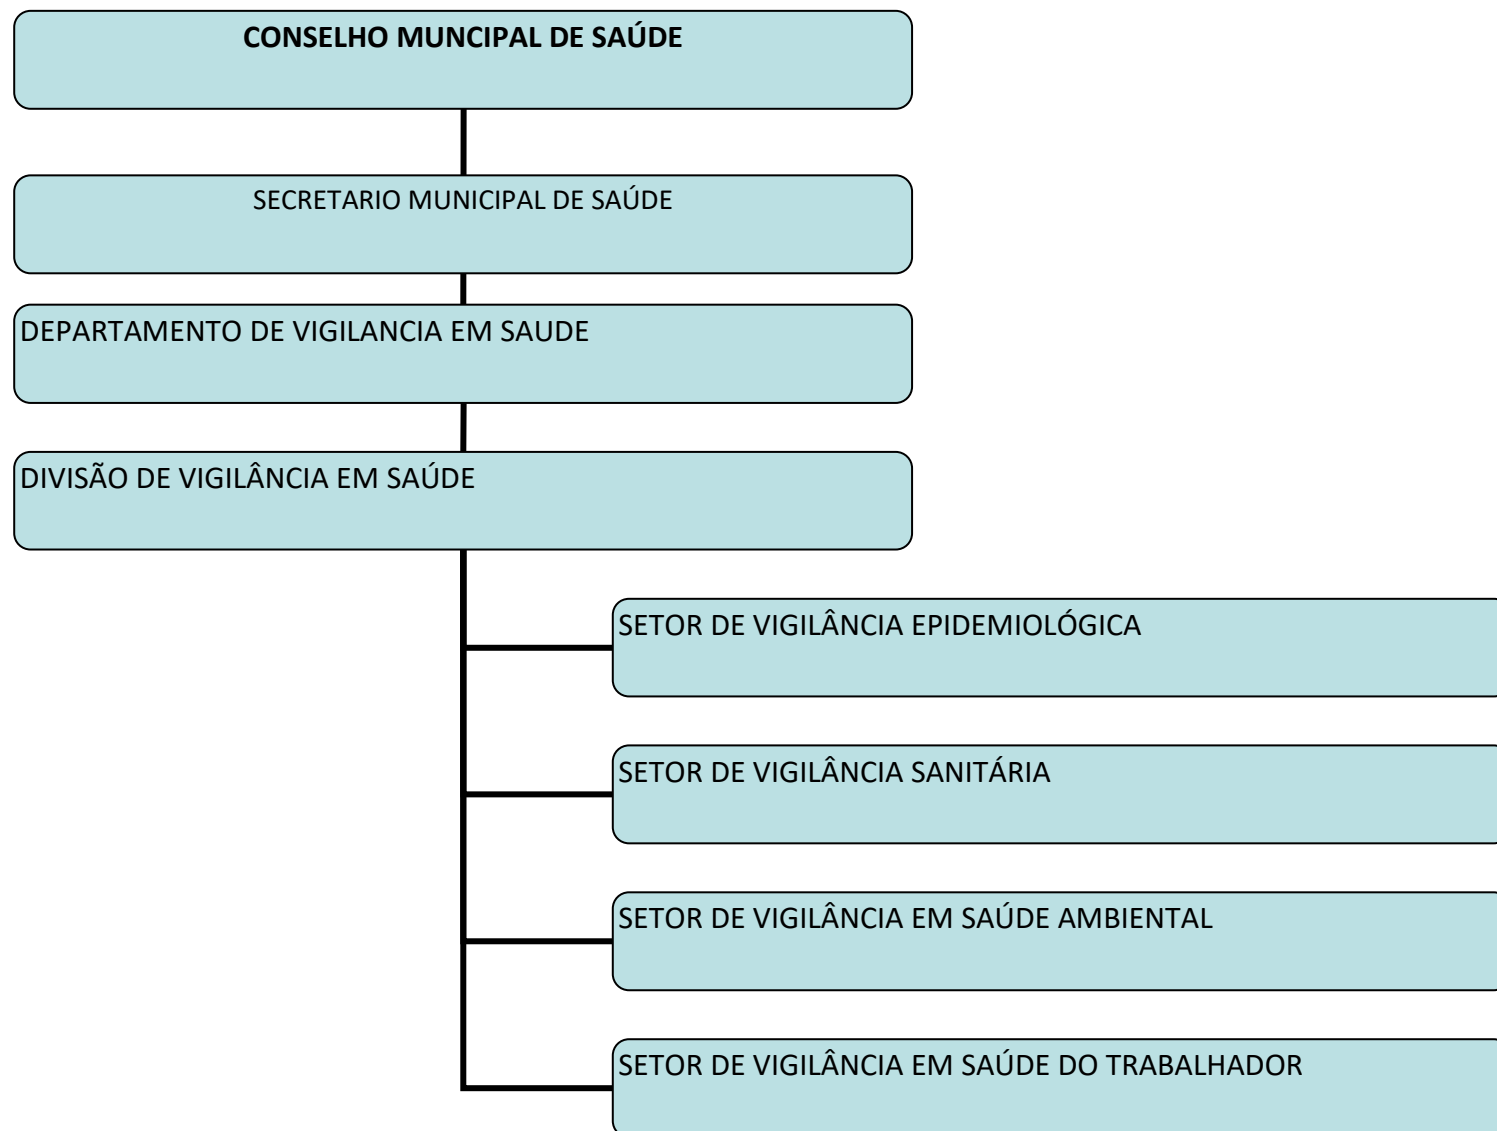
CONSELHO MUNCIPAL DE SAÚDE

SECRETARIO MUNICIPAL DE SAÚDE

DEPARTAMENTO DE VIGILANCIA EM SAUDE

DIVISÃO DE VIGILÂNCIA EM SAÚDE

SETOR DE VIGILÂNCIA EPIDEMIOLÓGICA

SETOR DE VIGILÂNCIA SANITÁRIA

SETOR DE VIGILÂNCIA EM SAÚDE AMBIENTAL

SETOR DE VIGILÂNCIA EM SAÚDE DO TRABALHADOR